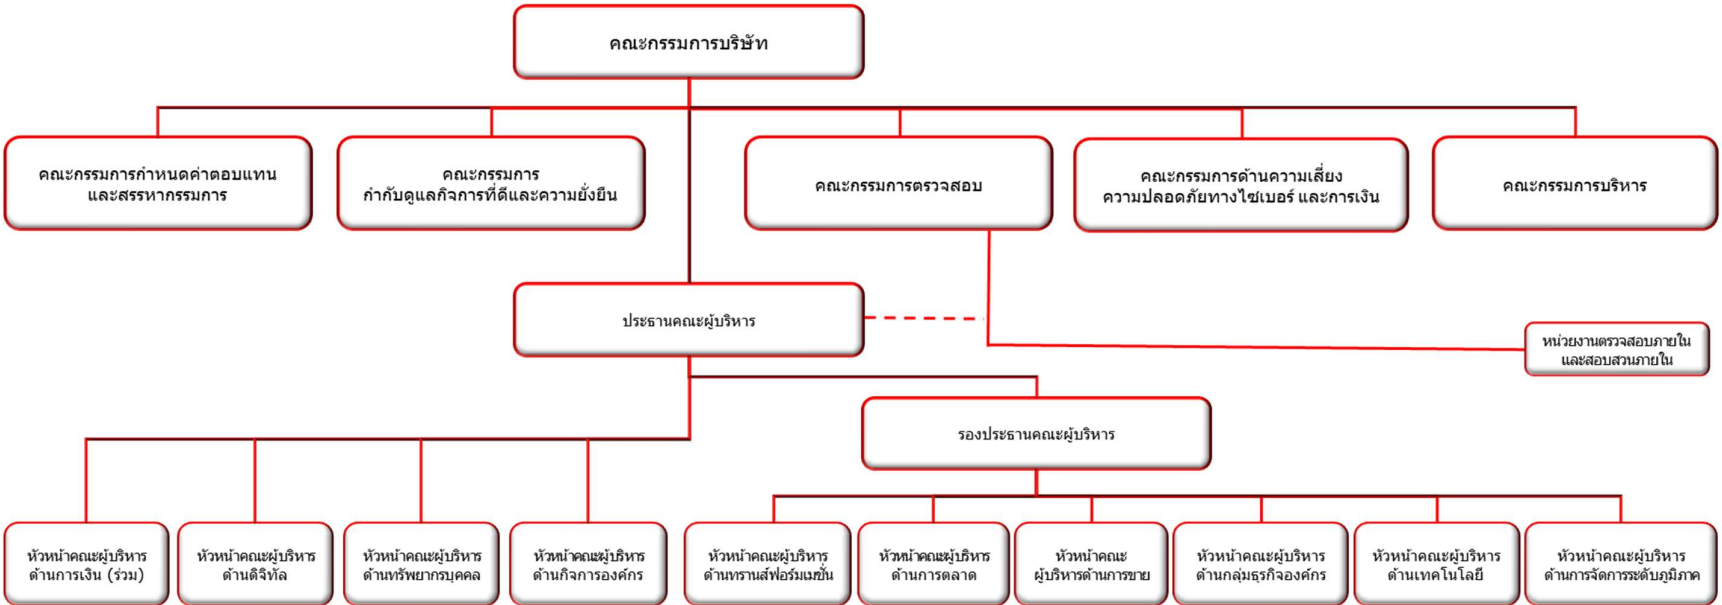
คณะกรรมการบริษัท

คณะกรรมการกำหนดค่าตอบแทน และสรรหากรรมการ

คณะกรรมการ กำกับดูแลกิจการที่ดีและความยั่งยืน

คณะกรรมการตรวจสอบ

คณะกรรมการด้านความเสี่ยง ความปลอดภัยทางไซเบอร์ และการเงิน

คณะกรรมการบริหาร

ประธานคณะผู้บริหาร

หน่วยงานตรวจสอบภายใน และสอบสวนภายใน

รองประธานคณะผู้บริหาร

หัวหน้าคณะผู้บริหาร ด้านการเงิน (ร่วม)

หัวหน้าคณะผู้บริหาร ด้านดิจิทัล

หัวหน้าคณะผู้บริหาร ด้านทรัพยากรบุคคล

หัวหน้าคณะผู้บริหาร ด้านกิจการองค์กร

หัวหน้าคณะผู้บริหาร ด้านทรานส์ฟอร์เมชั่น

หัวหน้าคณะผู้บริหาร ด้านการตลาด

หัวหน้าคณะ ผู้บริหารด้านการขาย

หัวหน้าคณะผู้บริหาร ด้านกลุ่มธุรกิจองค์กร

หัวหน้าคณะผู้บริหาร ด้านเทคโนโลยี

หัวหน้าคณะผู้บริหาร ด้านการจัดการระดับภูมิภาค